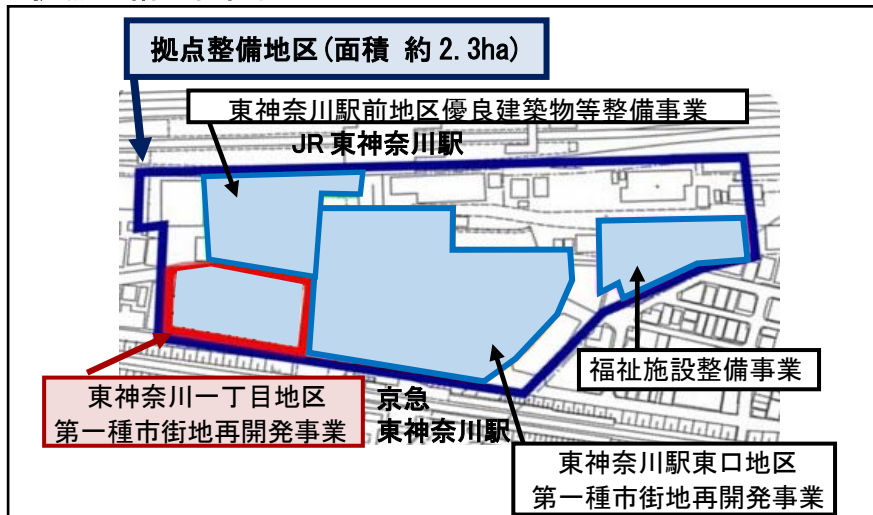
拠点整備地区(面積 約 2.3ha)

東神奈川駅前地区優良建築物等整備事業

JR 東神奈川駅

福祉施設整備事業

東神奈川一丁目地区
第一種市街地再開発事業

京急
東神奈川駅

東神奈川駅東口地区
第一種市街地再開発事業